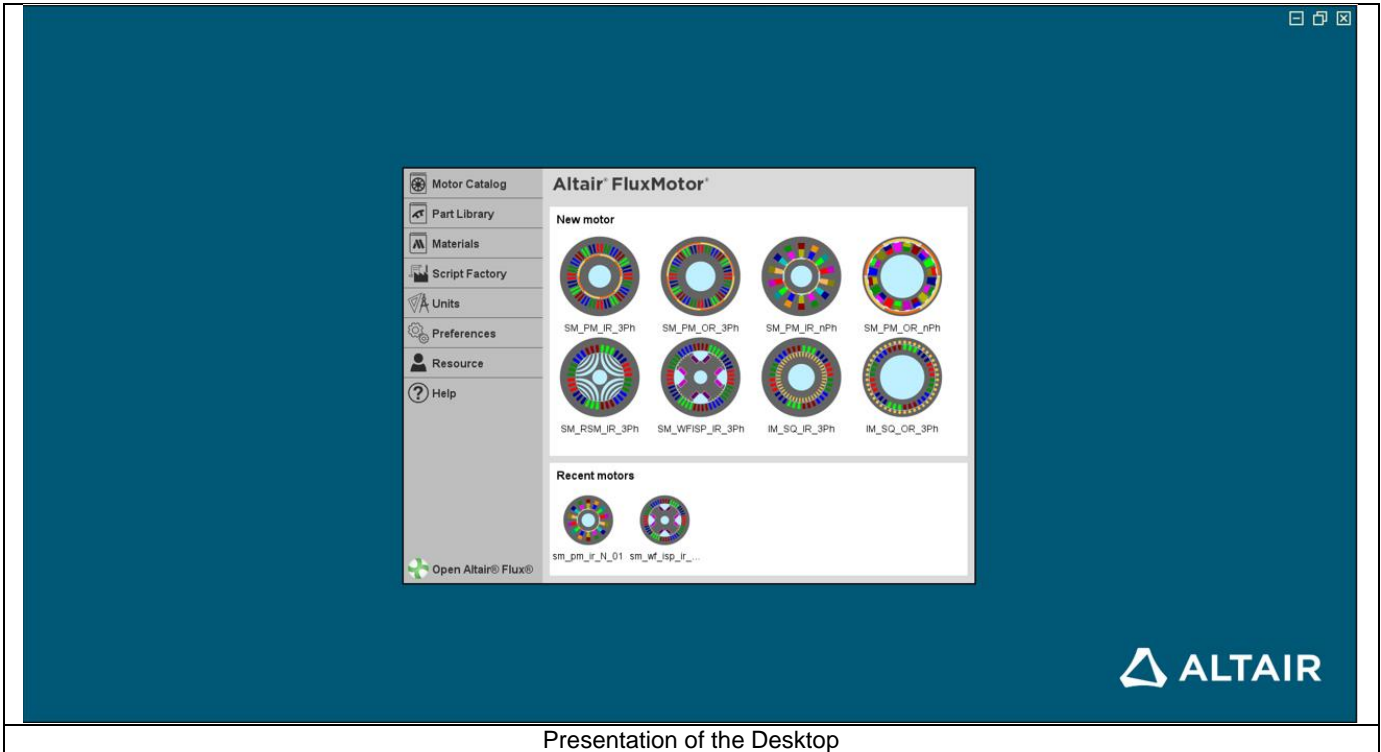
Motor Catalog
Part Library
Materials
Script Factory
Units
Preferences
Resource
Help
Open Altair® Flux®

Altair® FluxMotor®

New motor

SM_PM_IR_3Ph
SM_PM_OR_3Ph
SM_PM_IR_nPh
SM_PM_OR_nPh
SM_RSM_IR_3Ph
SM_WFISP_IR_3Ph
IM_SQ_IR_3Ph
IM_SQ_OR_3Ph

Recent motors

sm_pm_ir_N_01
sm_wf_isp_ir_...

ALTAIR

Presentation of the Desktop